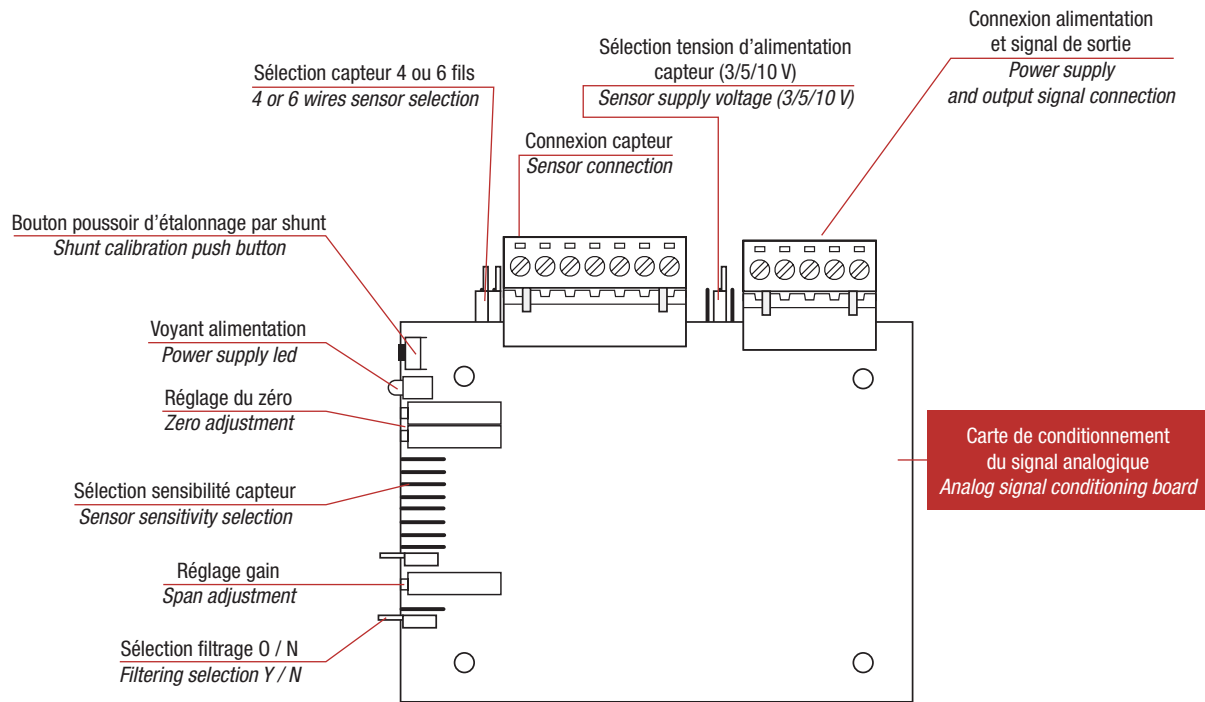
Connexion alimentation et signal de sortie
Power supply and output signal connection

Sélection tension d'alimentation capteur (3/5/10 V)
Sensor supply voltage (3/5/10 V)

Sélection capteur 4 ou 6 fils
4 or 6 wires sensor selection

Connexion capteur
Sensor connection

Bouton poussoir d'étalonnage par shunt
Shunt calibration push button

Voyant alimentation
Power supply led

Réglage du zéro
Zero adjustment

Sélection sensibilité capteur
Sensor sensitivity selection

Réglage gain
Span adjustment

Sélection filtrage O / N
Filtering selection Y / N

Carte de conditionnement du signal analogique
Analog signal conditioning board